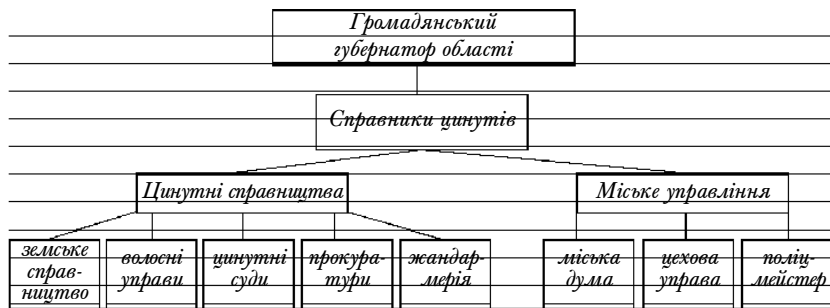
Громадянський губернатор області

Справники цинутів

Цинутні справництва

Міське управління

земське справництво

волосні управи

цинутні суди

прокуратури

жандармерія

міська дума

цехова управа

поліцмейстер